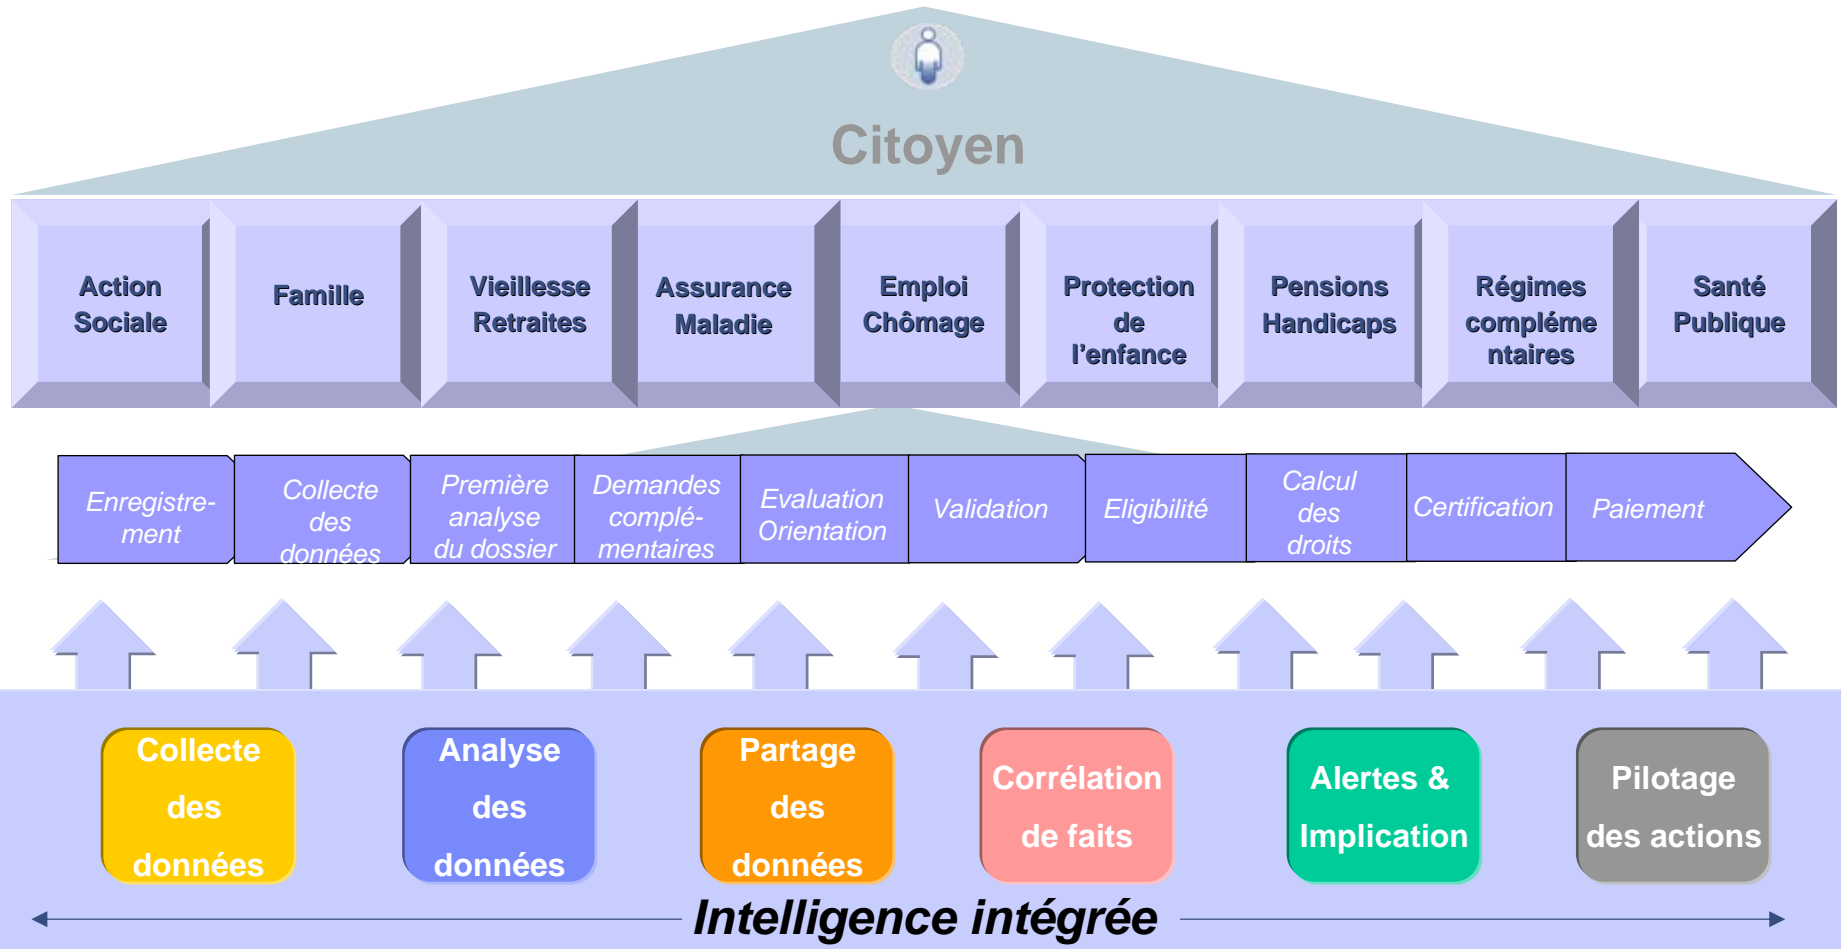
Citoyen

Action Sociale

Famille

Vieillesse Retraites

Assurance Maladie

Emploi Chômage

Protection de l'enfance

Pensions Handicaps

Régimes compléme ntaires

Santé Publique

Enregistrement

Collecte des données

Première analyse du dossier

Demandes complémentaires

Evaluation Orientation

Validation

Eligibilité

Calcul des droits

Certification

Paiement

Collecte des données

Analyse des données

Partage des données

Corrélation de faits

Alertes & Implication

Pilotage des actions

Intelligence intégrée